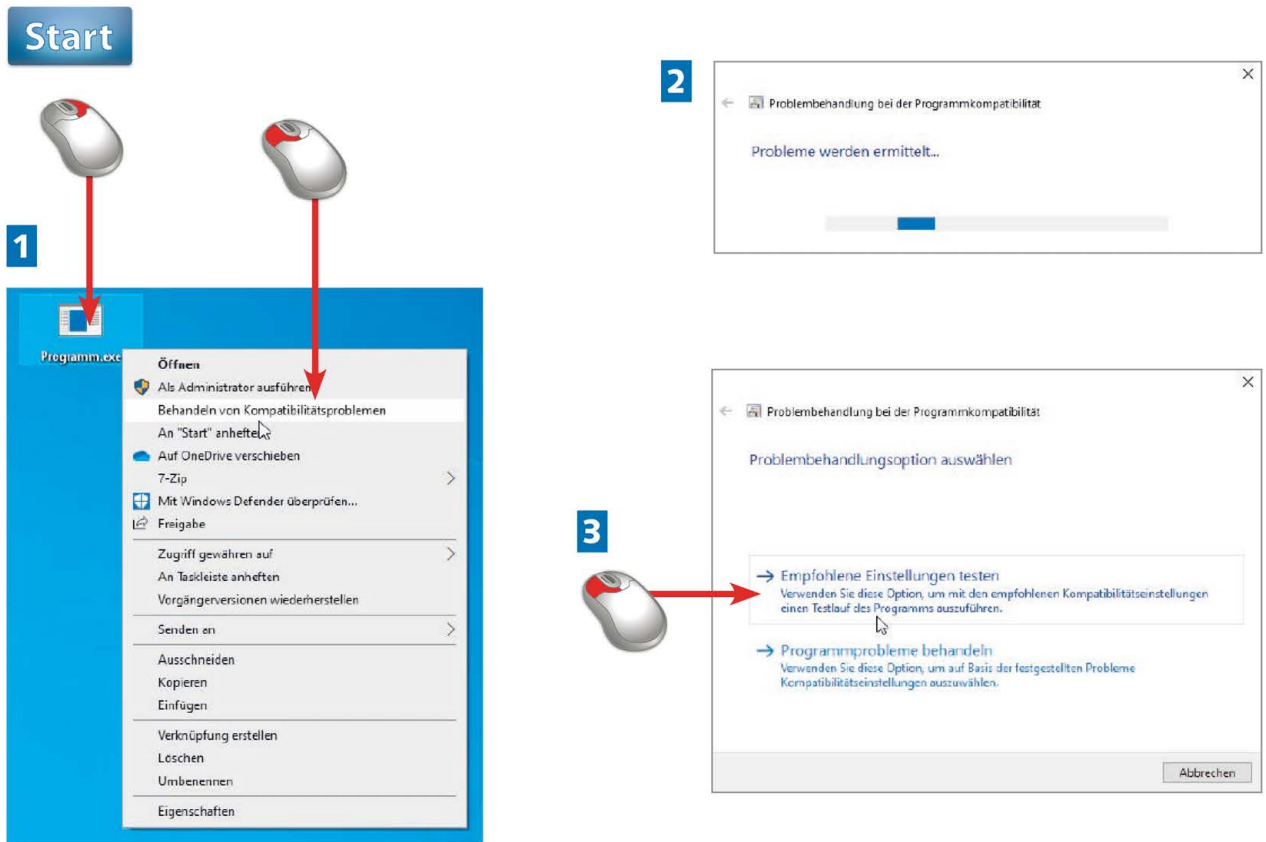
Start

1

Programm.exe

Öffnen
Als Administrator ausführen
Behandeln von Kompatibilitätsproblemen
An "Start" anheften
Auf OneDrive verschieben
7-Zip
Mit Windows Defender überprüfen...
Freigabe
Zugriff gewähren auf
An Taskleiste anheften
Vorgängerversionen wiederherstellen
Senden an
Ausschneiden
Kopieren
Einfügen
Verknüpfung erstellen
Löschen
Umbenennen
Eigenschaften

2

Problembehandlung bei der Programmkompatibilität

Probleme werden ermittelt...

3

Problembehandlung bei der Programmkompatibilität

Problembehandlungsoption auswählen

→ Empfohlene Einstellungen testen
Verwenden Sie diese Option, um mit den empfohlenen Kompatibilitätseinstellungen einen Testlauf des Programms auszuführen.

→ Programmprobleme behandeln
Verwenden Sie diese Option, um auf Basis der festgestellten Probleme Kompatibilitätseinstellungen auszuwählen.

Abbrechen